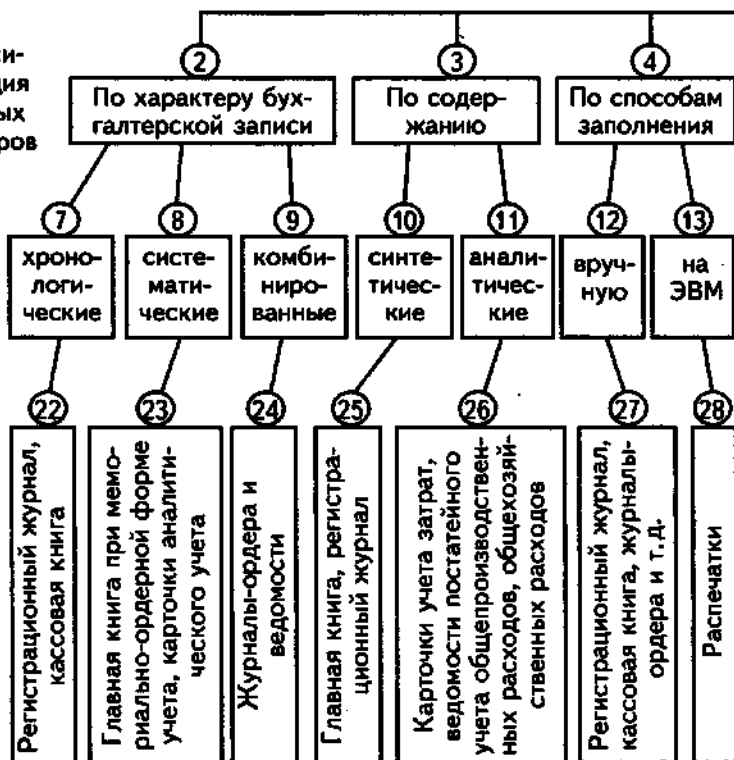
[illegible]и-
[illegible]ция
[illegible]ых
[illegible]ров

2
По характеру бухгалтерской записи

3
По содержанию

4
По способам заполнения

7
хронологические

8
систематические

9
комбинированные

10
синтетические

11
аналитические

12
вручную

13
на ЭВМ

22
Регистрационный журнал, кассовая книга

23
Главная книга при мемориально-ордерной форме учета, карточки аналитического учета

24
Журналы-ордера и ведомости

25
Главная книга, регистрационный журнал

26
Карточки учета затрат, ведомости постатейного учета общепроизводственных расходов, общехозяйственных расходов

27
Регистрационный журнал, кассовая книга, журналы-ордера и т.д.

28
Распечатки